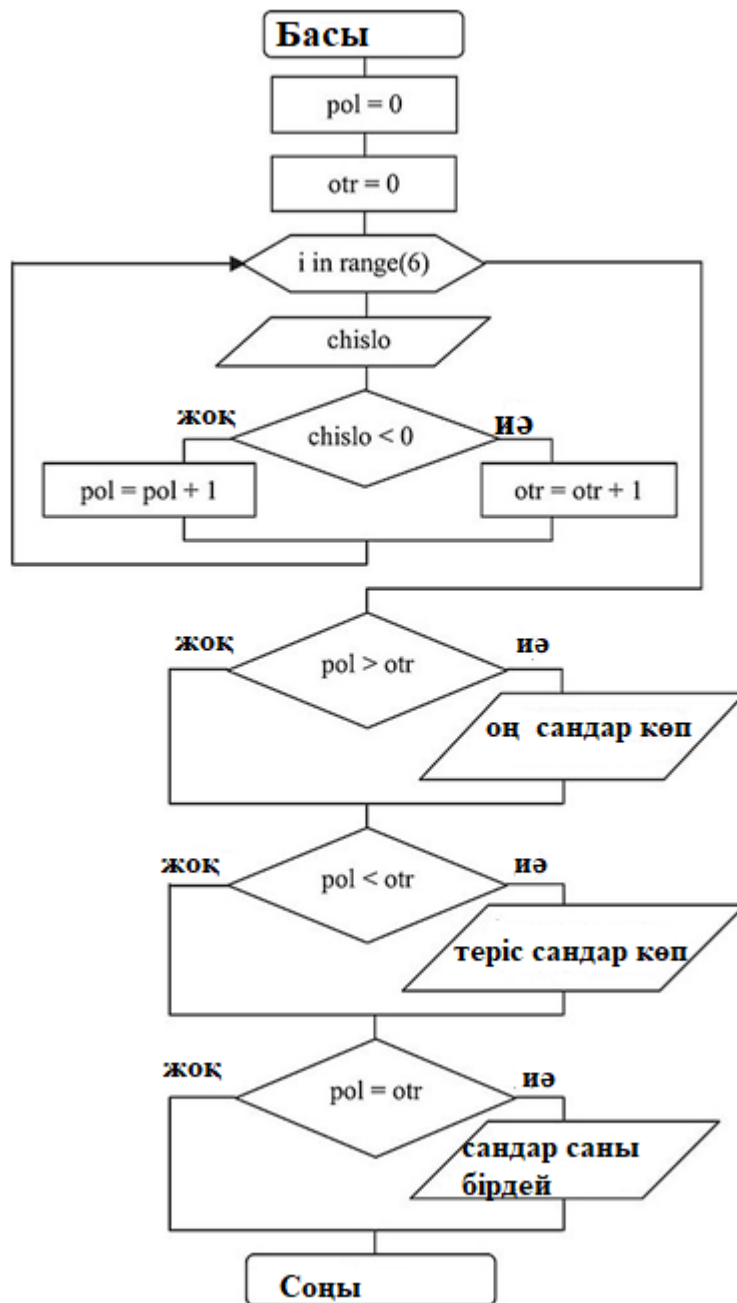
Басы

pol = 0

otr = 0

i in range(6)

chislo

жоқ

chislo < 0

иә

pol = pol + 1

otr = otr + 1

жоқ

pol > otr

иә

оң сандар көп

жоқ

pol < otr

иә

теріс сандар көп

жоқ

pol = otr

иә

сандар саны бірдей

Соңы